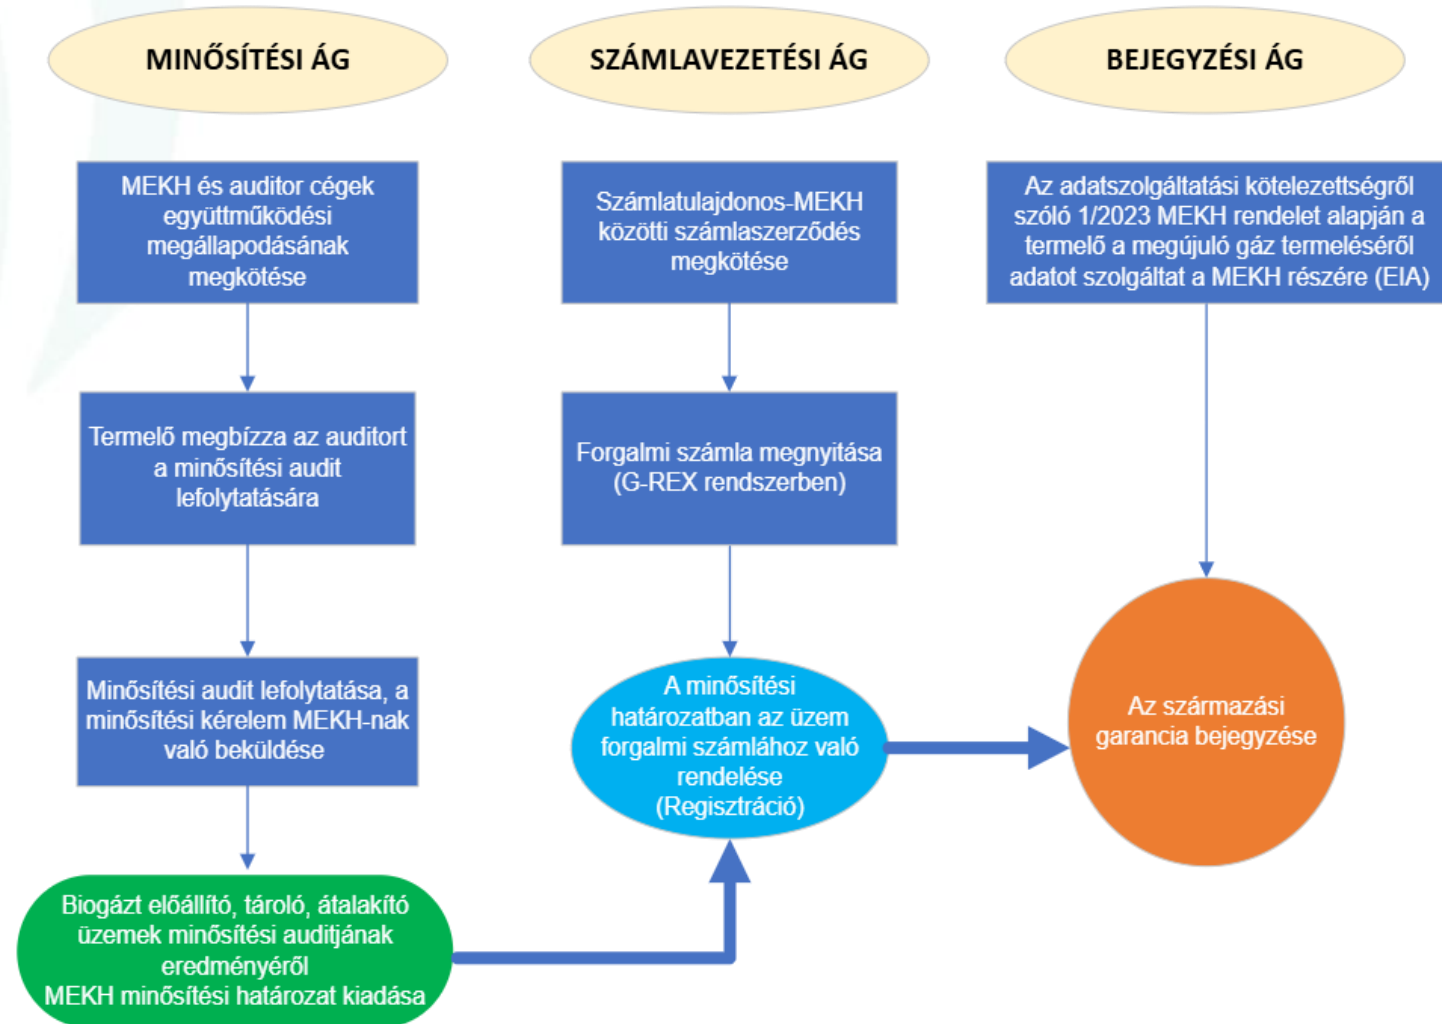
MINŐSÍTÉSI ÁG

SZÁMLAVEZETÉSI ÁG

BEJEGYZÉSI ÁG

MEKH és auditor cégek együttműködési megállapodásának megkötése

Termelő megbízza az auditort a minősítési audit lefolytatására

Minősítési audit lefolytatása, a minősítési kérelem MEKH-nak való beküldése

Biogázt előállító, tároló, átalakító üzemek minősítési auditjának eredményéről MEKH minősítési határozat kiadása

Számlatulajdonos-MEKH közötti számlaszerződés megkötése

Forgalmi számla megnyitása (G-REX rendszerben)

A minősítési határozatban az üzem forgalmi számlához való rendelése (Regisztráció)

Az adatszolgáltatási kötelezettségről szóló 1/2023 MEKH rendelet alapján a termelő a megújuló gáz termeléséről adatot szolgáltat a MEKH részére (EIA)

Az származási garancia bejegyzése